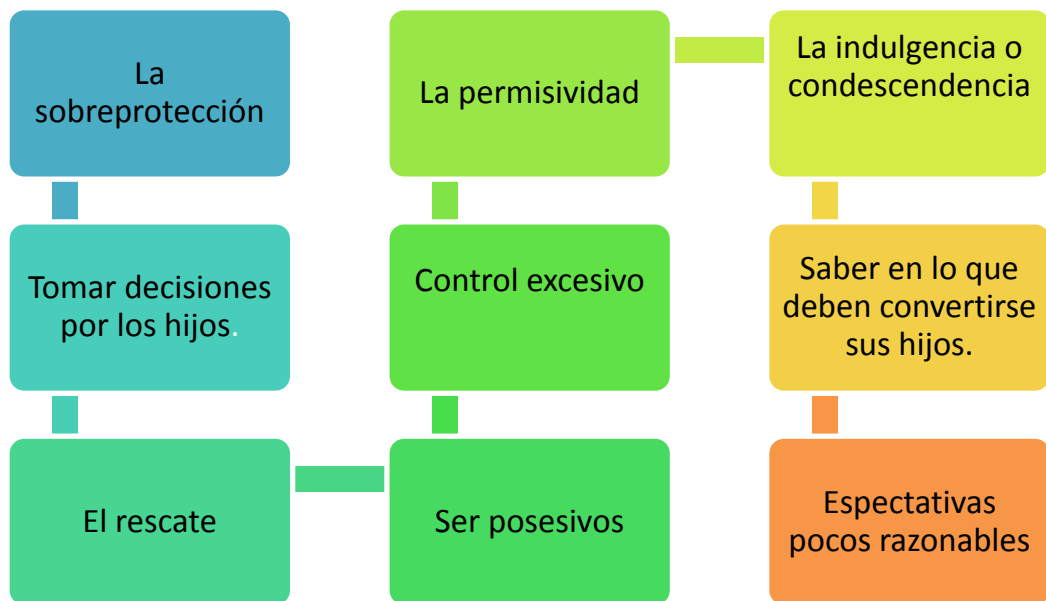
La sobreprotección

Tomar decisiones por los hijos.

El rescate

Ser posesivos

Control excesivo

La permisividad

La indulgencia o condescendencia

Saber en lo que deben convertirse sus hijos.

Espectativas pocos razonables